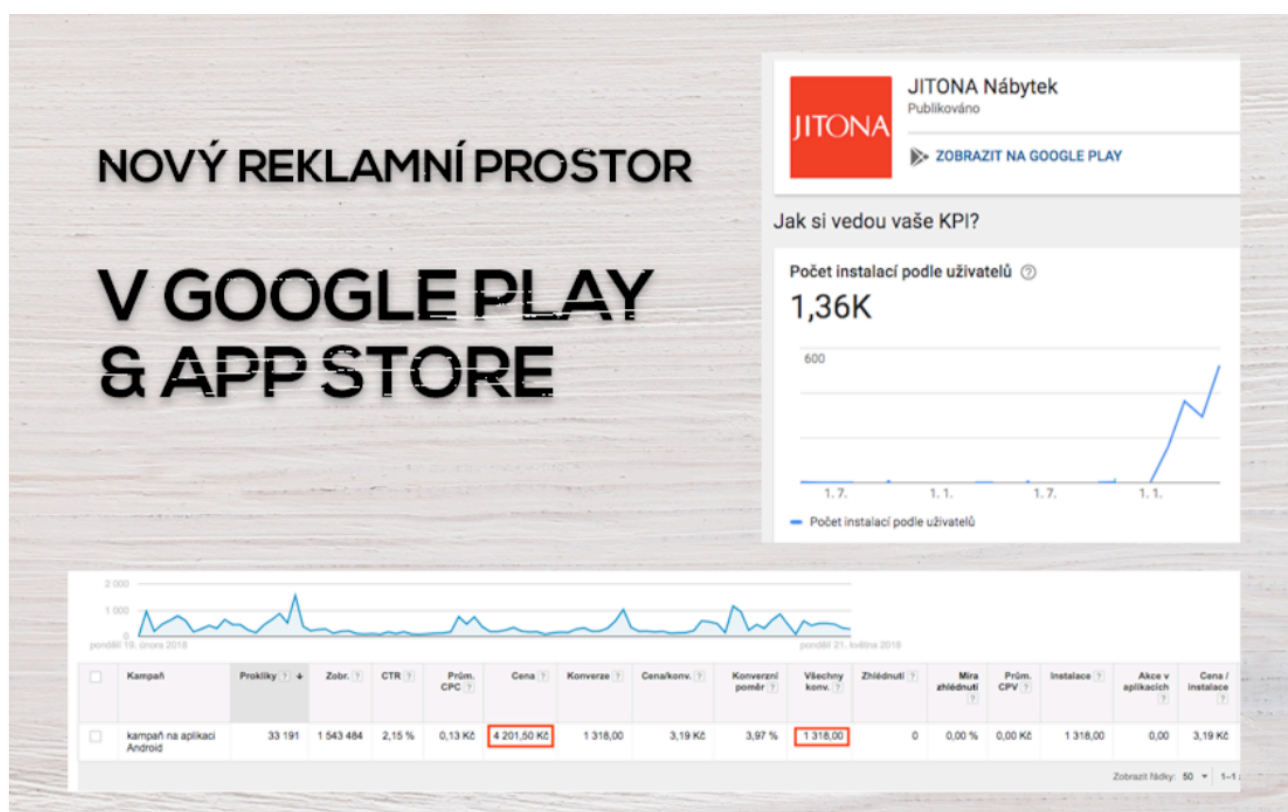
NOVÝ REKLAMNÍ PROSTOR

V GOOGLE PLAY & APP STORE

JITONA

JITONA Nábytek
Publikováno

ZOBRAZIT NA GOOGLE PLAY

Jak si vedou vaše KPI?

Počet instalací podle uživatelů

1,36K

600

1. 7. 1. 1. 1. 7. 1. 1.

Počet instalací podle uživatelů

2 000
1 000
0
pondělí 19. února 2018
pondělí 21. května 2018

| | Kampaň | Prokliky | Zobr. | CTR | Prům. CPC | Cena | Konverze | Cena/konv. | Konverzní poměr | Všechny konv. | Zhlédnutí | Míra zhlédnutí | Prům. CPV | Instalace | Akce v aplikacích | Cena / instalace |
|---|---|---|---|---|---|---|---|---|---|---|---|---|---|---|---|---|
| | kampaň na aplikaci Android | 33 191 | 1 543 484 | 2,15 % | 0,13 Kč | 4 201,50 Kč | 1 318,00 | 3,19 Kč | 3,97 % | 1 318,00 | 0 | 0,00 % | 0,00 Kč | 1 318,00 | 0,00 | 3,19 Kč |

Zobrazit řádky: 50 1–1